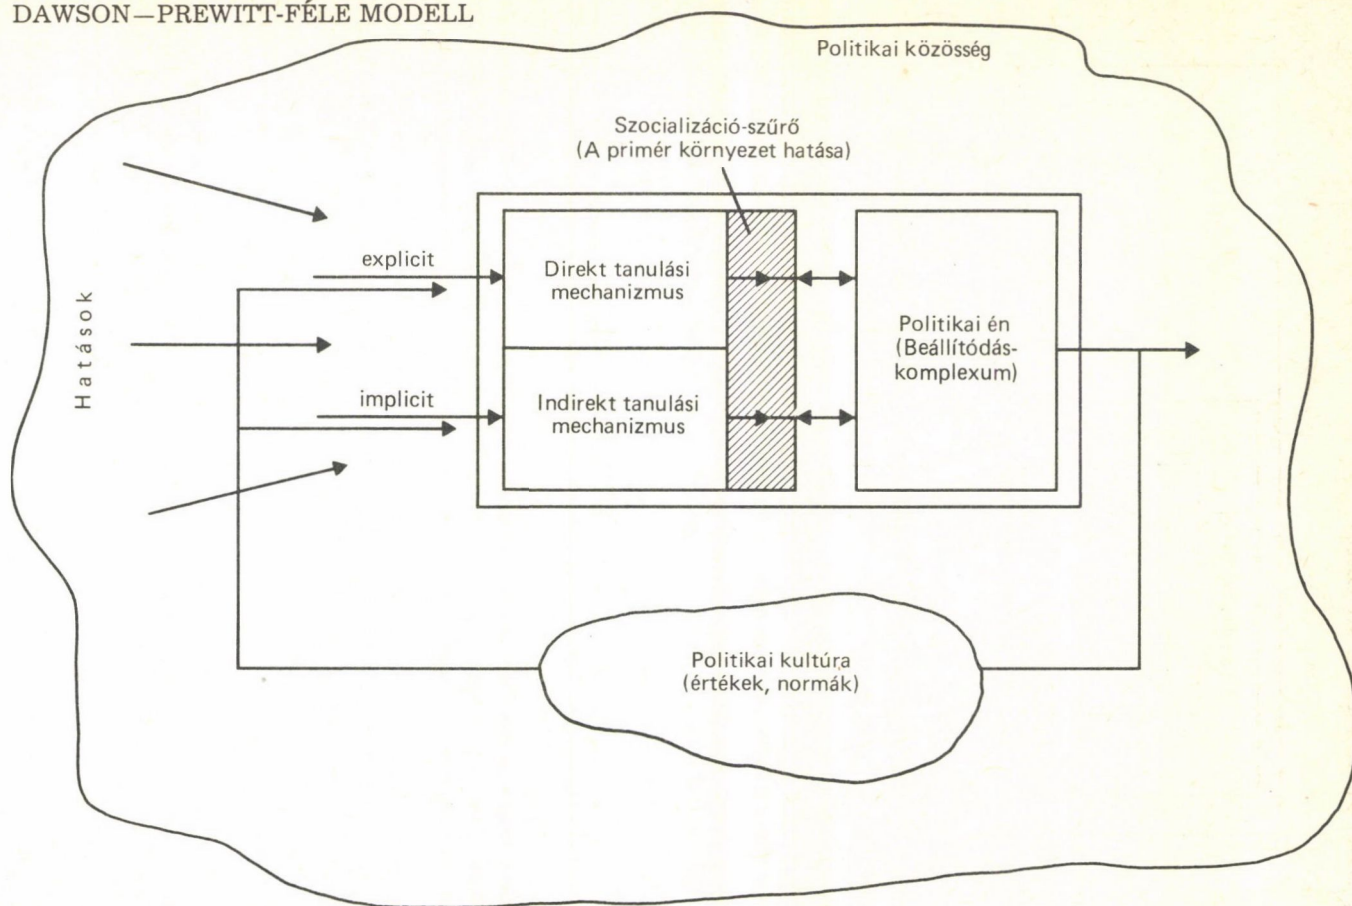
DAWSON—PREWITT-FÉLE MODELL

Politikai közösség

Hatások

Szocializáció-szűrő
(A primér környezet hatása)

explicit

Direkt tanulási mechanizmus

implicit

Indirekt tanulási mechanizmus

Politikai én
(Beállítódás-komplexum)

Politikai kultúra
(értékek, normák)